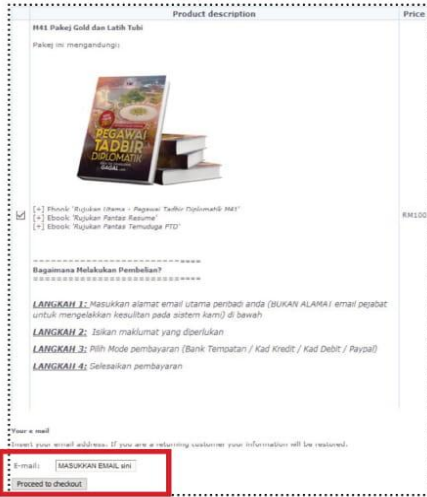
| | Product description | Price |
|---|---|---|
| | M41 Pakej Gold dan Latih Tubi | |
| | Pakej ini mengandungi: | |
| | PEGAWAI TADBIR DIPLOMATIK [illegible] | |
| ☑ | [+] Ebook 'Rujukan Utama - Pegawai Tadbir Diplomatik M41' [+] Ebook 'Rujukan Pantas Resume' [+] Ebook 'Rujukan Pantas Temuduga PTD' | RM100 |

=========================

Bagaimana Melakukan Pembelian?

=========================

LANGKAH 1: Masukkan alamat email utama peribadi anda (BUKAN ALAMAT email pejabat untuk mengelakkan kesulitan pada sistem kami) di bawah

LANGKAH 2: Isikan maklumat yang diperlukan

LANGKAH 3: Pilih Mode pembayaran (Bank Tempatan / Kad Kredit / Kad Debit / Paypal)

LANGKAH 4: Selesaikan pembayaran

Your e-mail

Insert your email address. If you are a returning customer your information will be restored.

E-mail: MASUKKAN EMAIL sini

Proceed to checkout